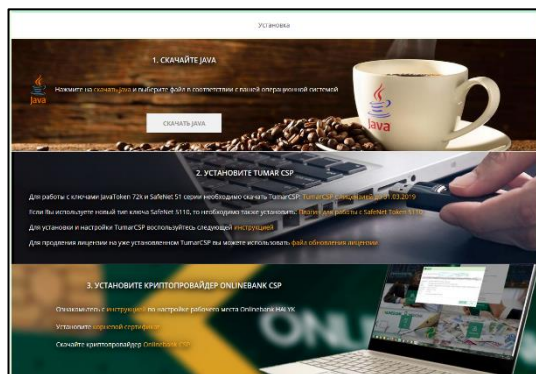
Установка

1. СКАЧАЙТЕ JAVA

Java

Нажмите на скачать java и выберите файл в соответствии с вашей операционной системой

Java

СКАЧАТЬ JAVA

2. УСТАНОВИТЕ TUMAR CSP

Для работы с ключами JavaToken 72k и SafeNet 51 серии необходимо скачать TumarCSP: TumarCSP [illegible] 01.03.2019

Если Вы используете новый тип ключа SafeNet 5110, то необходимо также установить: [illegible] для работы с SafeNet Token 5110

Для установки и настройки TumarCSP воспользуйтесь следующей инструкцией

Для продления лицензии на уже установленном TumarCSP вы можете использовать файл обновления лицензии

3. УСТАНОВИТЕ КРИПТОПРОВАЙДЕР ONLINEBANK CSP

Ознакомьтесь с инструкцией по настройке рабочего места Onlinebank HALYK

Установите корневой сертификат

Скачайте криптопровайдер Onlinebank CSP